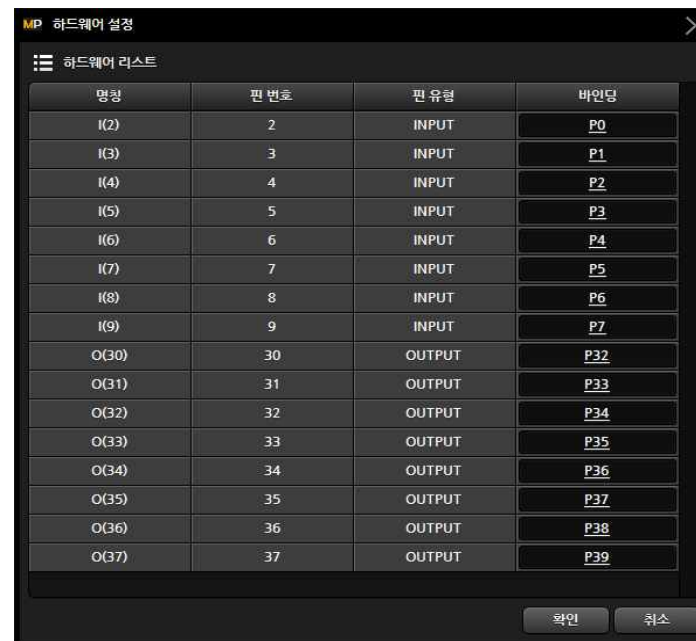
MP 하드웨어 설정

하드웨어 리스트

| 명칭 | 핀 번호 | 핀 유형 | 바인딩 |
|---|---|---|---|
| I(2) | 2 | INPUT | P0 |
| I(3) | 3 | INPUT | P1 |
| I(4) | 4 | INPUT | P2 |
| I(5) | 5 | INPUT | P3 |
| I(6) | 6 | INPUT | P4 |
| I(7) | 7 | INPUT | P5 |
| I(8) | 8 | INPUT | P6 |
| I(9) | 9 | INPUT | P7 |
| O(30) | 30 | OUTPUT | P32 |
| O(31) | 31 | OUTPUT | P33 |
| O(32) | 32 | OUTPUT | P34 |
| O(33) | 33 | OUTPUT | P35 |
| O(34) | 34 | OUTPUT | P36 |
| O(35) | 35 | OUTPUT | P37 |
| O(36) | 36 | OUTPUT | P38 |
| O(37) | 37 | OUTPUT | P39 |

확인 취소